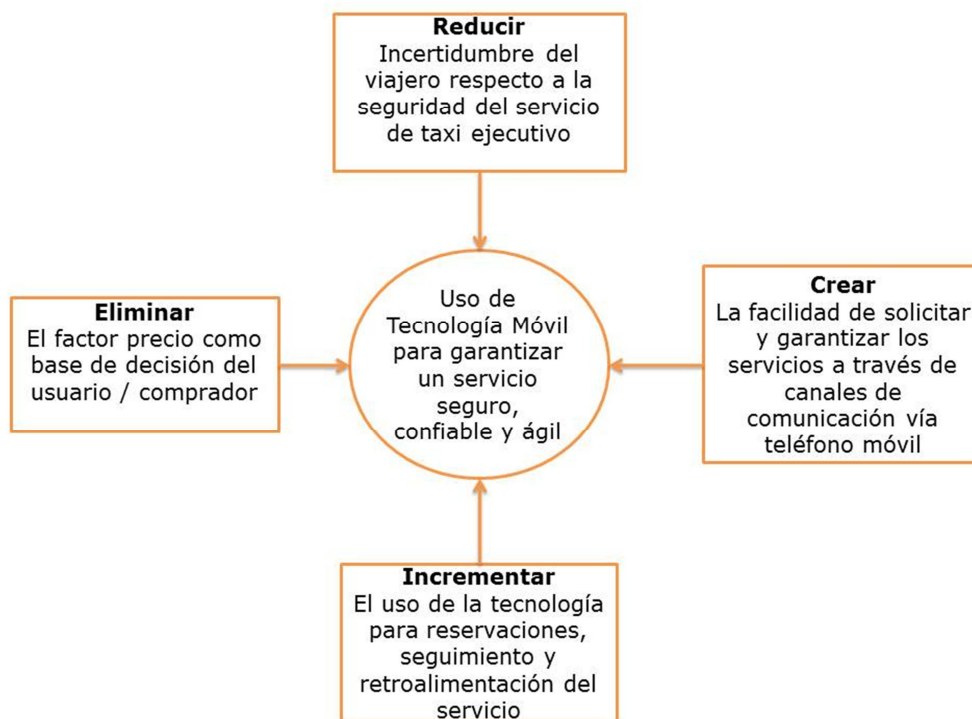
Reducir
Incertidumbre del viajero respecto a la seguridad del servicio de taxi ejecutivo

Eliminar
El factor precio como base de decisión del usuario / comprador

Uso de Tecnología Móvil para garantizar un servicio seguro, confiable y ágil

Crear
La facilidad de solicitar y garantizar los servicios a través de canales de comunicación vía teléfono móvil

Incrementar
El uso de la tecnología para reservaciones, seguimiento y retroalimentación del servicio